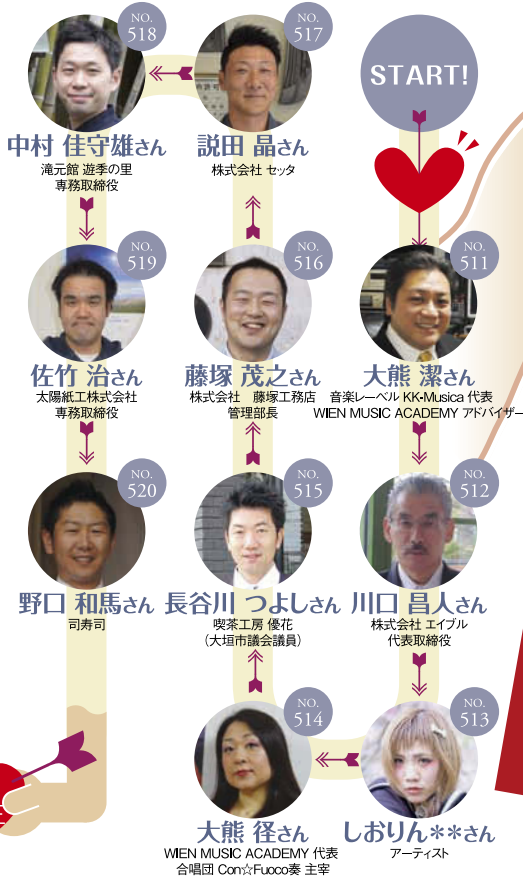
NO. 518
中村 佳守雄さん
滝元館 遊季の里
専務取締役

NO. 517
説田 晶さん
株式会社 セッタ

START!

NO. 519
佐竹 治さん
太陽紙工株式会社
専務取締役

NO. 516
藤塚 茂之さん
株式会社 藤塚工務店
管理部長

NO. 511
大熊 潔さん
音楽レーベル KK-Musica 代表
WIEN MUSIC ACADEMY アドバイザー

NO. 520
野口 和馬さん
司寿司

NO. 515
長谷川 つよしさん
喫茶工房 優花
（大垣市議会議員）

NO. 512
川口 昌人さん
株式会社 エイブル
代表取締役

NO. 514
大熊 径さん
WIEN MUSIC ACADEMY 代表
合唱団 Con☆Fuoco奏 主宰

NO. 513
しおりん＊＊さん
アーティスト